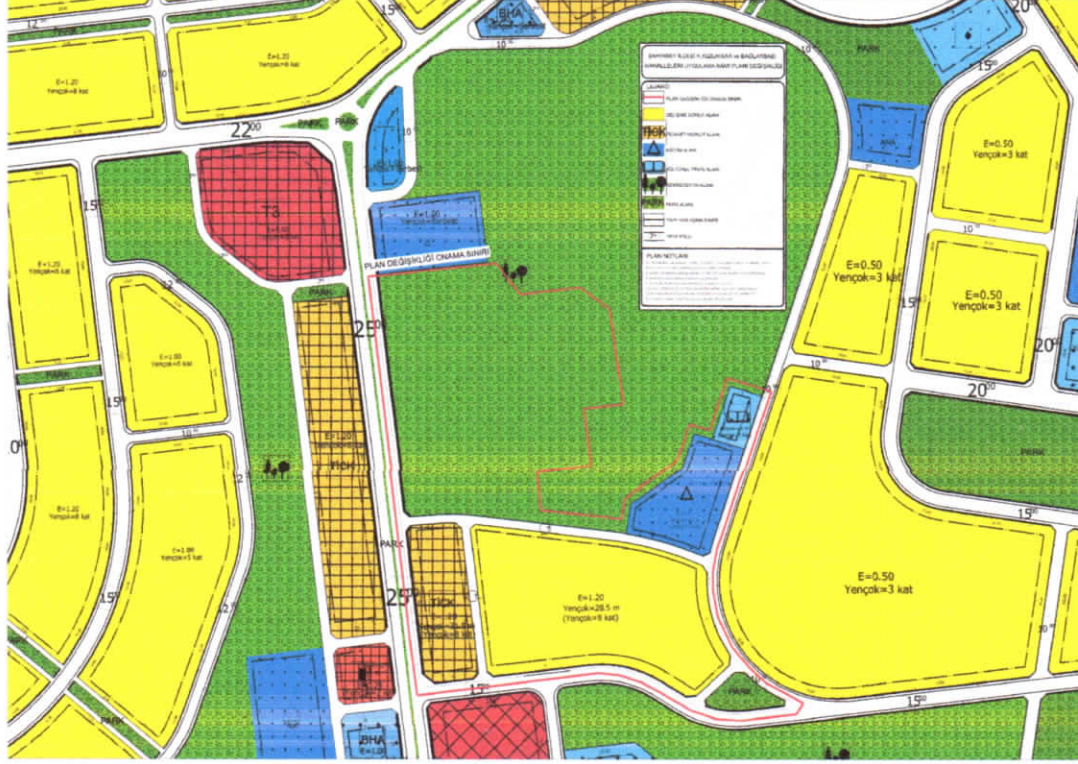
12
15
BHA
20
E=1.20
Yençok=6 kat
PARK
22
PARK PARK
10
E=0.50
Yençok=3 kat
Ta
E=1.20
PLAN DEĞİŞİKLİĞİ ONAMA SINIRI
15
E=1.20
Yençok=6 kat
PARK
25
E=0.50
Yençok=3 kat
E=0.50
Yençok=3 kat
15
20
E=1.00
Yençok=6 kat
15
10
20
TİCK
E=1.20
Yençok=6 kat
E=1.00
Yençok=5 kat
15
E=0.50
Yençok=3 kat
PARK
25
TİCK
E=1.20
Yençok=28.5 m
(Yençok=8 kat)
15
15
PARK
15
BHA
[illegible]